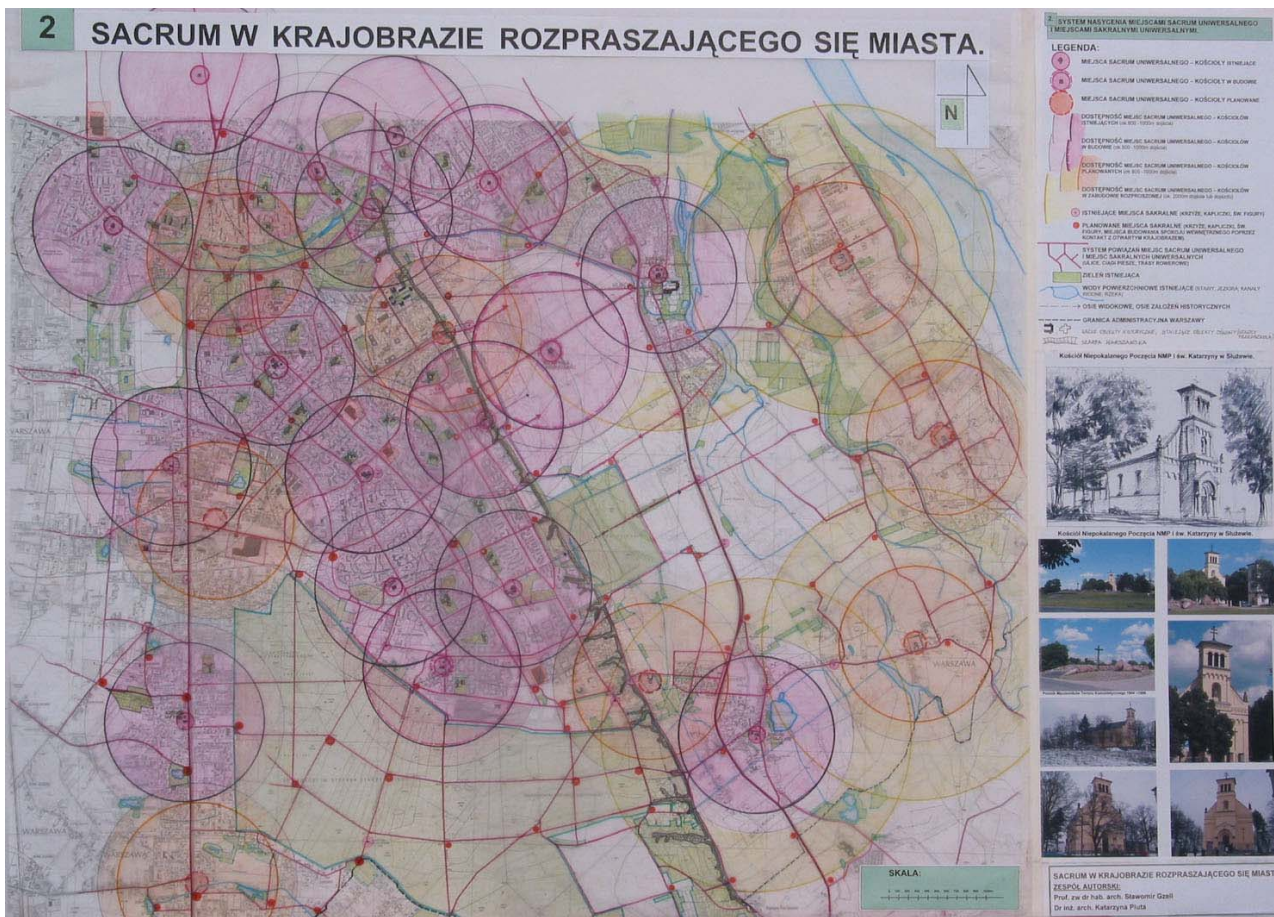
2 SACRUM W KRAJOBRAZIE ROZPRASZAJĄCEGO SIĘ MIASTA.

N

2. SYSTEM NASYCENIA MIEJSCAMI SACRUM UNIWERSALNEGO I MIEJSCAMI SAKRALNYMI UNIWERSALNYMI.

LEGENDA:

MIEJSCA SACRUM UNIWERSALNEGO – KOŚCIOŁY ISTNIEJĄCE

MIEJSCA SACRUM UNIWERSALNEGO – KOŚCIOŁY W BUDOWIE

MIEJSCA SACRUM UNIWERSALNEGO – KOŚCIOŁY PLANOWANE

DOSTĘPNOŚĆ MIEJSC SACRUM UNIWERSALNEGO – KOŚCIOŁÓW ISTNIEJĄCYCH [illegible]

DOSTĘPNOŚĆ MIEJSC SACRUM UNIWERSALNEGO – KOŚCIOŁÓW W BUDOWIE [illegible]

DOSTĘPNOŚĆ MIEJSC SACRUM UNIWERSALNEGO – KOŚCIOŁÓW PLANOWANYCH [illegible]

DOSTĘPNOŚĆ MIEJSC SACRUM UNIWERSALNEGO – KOŚCIOŁÓW W ZABUDOWIE ROZPROSZONEJ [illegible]

ISTNIEJĄCE MIEJSCA SAKRALNE (KRZYŻE, KAPLICZKI, ŚW. FIGURY)

PLANOWANE MIEJSCA SAKRALNE (KRZYŻE, KAPLICZKI, ŚW. FIGURY, MIEJSCA BUDOWANIA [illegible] KONTAKT Z OTWARTYM KRAJOBRAZEM)

SYSTEM POWIĄZAŃ MIEJSC SACRUM UNIWERSALNEGO I MIEJSC SAKRALNYCH UNIWERSALNYCH (ULICE, CIĄGI PIESZE, TRASY ROWEROWE)

ZIELEŃ ISTNIEJĄCA

WODY POWIERZCHNIOWE ISTNIEJĄCE (STAWY, JEZIORA, KANAŁY, RZEKI)

OSIE WIDOKOWE, OSIE ZAŁOŻEŃ HISTORYCZNYCH

GRANICA ADMINISTRACYJNA WARSZAWY

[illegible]

Kościół Niepokalanego Poczęcia NMP i św. Katarzyny w Służewie.

Kościół Niepokalanego Poczęcia NMP i św. Katarzyny w Służewie.

SACRUM W KRAJOBRAZIE ROZPRASZAJĄCEGO SIĘ MIASTA

ZESPÓŁ AUTORSKI:
Prof. zw dr hab. arch. Sławomir Gzell
Dr inż. arch. Katarzyna Pluta

WARSZAWA

WARSZAWA

WARSZAWA

SKALA: